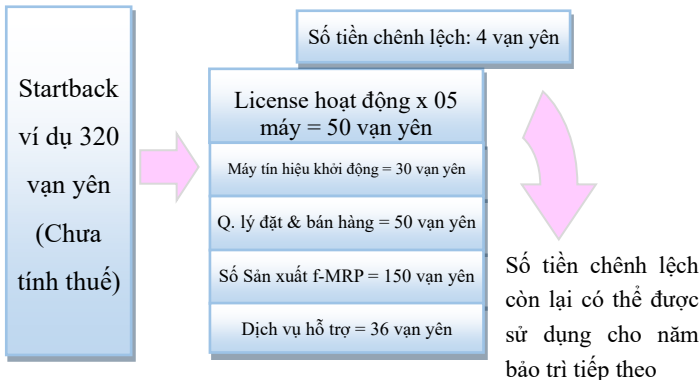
Startback ví dụ 320 vạn yên (Chưa tính thuế)

Số tiền chênh lệch: 4 vạn yên

License hoạt động x 05 máy = 50 vạn yên

Máy tín hiệu khởi động = 30 vạn yên

Q. lý đặt & bán hàng = 50 vạn yên

Số Sản xuất f-MRP = 150 vạn yên

Dịch vụ hỗ trợ = 36 vạn yên

Số tiền chênh lệch còn lại có thể được sử dụng cho năm bảo trì tiếp theo